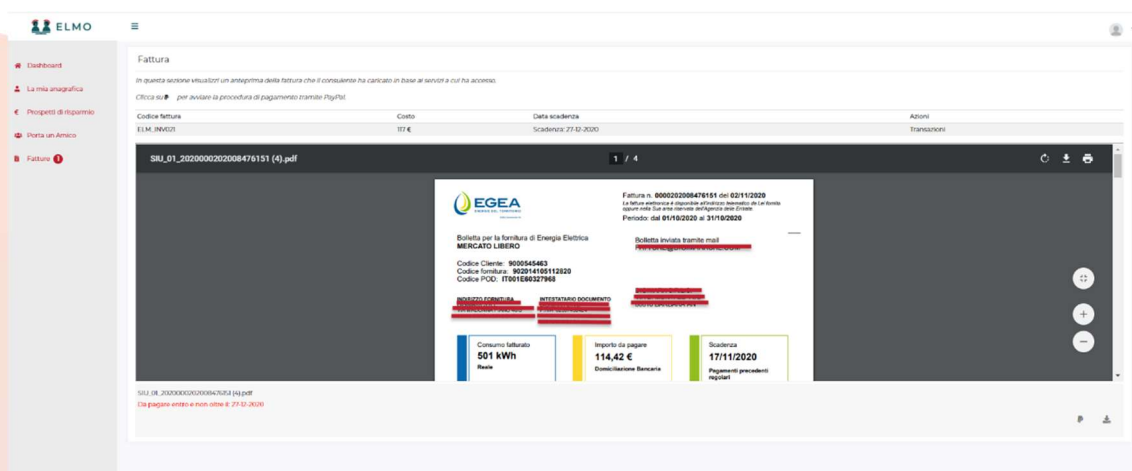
ELMO

Dashboard
La mia anagrafica
Prospetti di risparmio
Porta un Amico
Fatture 1

Fattura

In questa sezione visualizzi un anteprima della fattura che il consulente ha caricato in base ai servizi a cui ha accesso.

Clicca su P per avviare la procedura di pagamento tramite PayPal.

| Codice fattura | Costo | Data scadenza | Azioni |
|---|---|---|---|
| ELM_INV021 | 117 € | Scadenza: 27-12-2020 | Transazioni |

SIU_01_2020000202008476151 (4).pdf

1 / 4

EGEA

Fattura n. 0000202008476151 del 02/11/2020
La fattura elettronica è disponibile all'indirizzo telematico da Lei fornito oppure nella Sua area riservata dell'Agenzia delle Entrate
Periodo: dal 01/10/2020 al 31/10/2020

Bolletta per la fornitura di Energia Elettrica
MERCATO LIBERO

Bolletta inviata tramite mail
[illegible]

Codice Cliente: 9000545463
Codice fornitura: 902014105112820
Codice POD: IT001E60327968

INDIRIZZO FORNITURA
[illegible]

INTESTATARIO DOCUMENTO
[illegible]

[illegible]

Consumo fatturato
501 kWh
Reale

Importo da pagare
114,42 €
Domiciliazione Bancaria

Scadenza
17/11/2020
Pagamenti precedenti regolari

SIU_01_2020000202008476151 (4).pdf
Da pagare entro e non oltre il: 27-12-2020